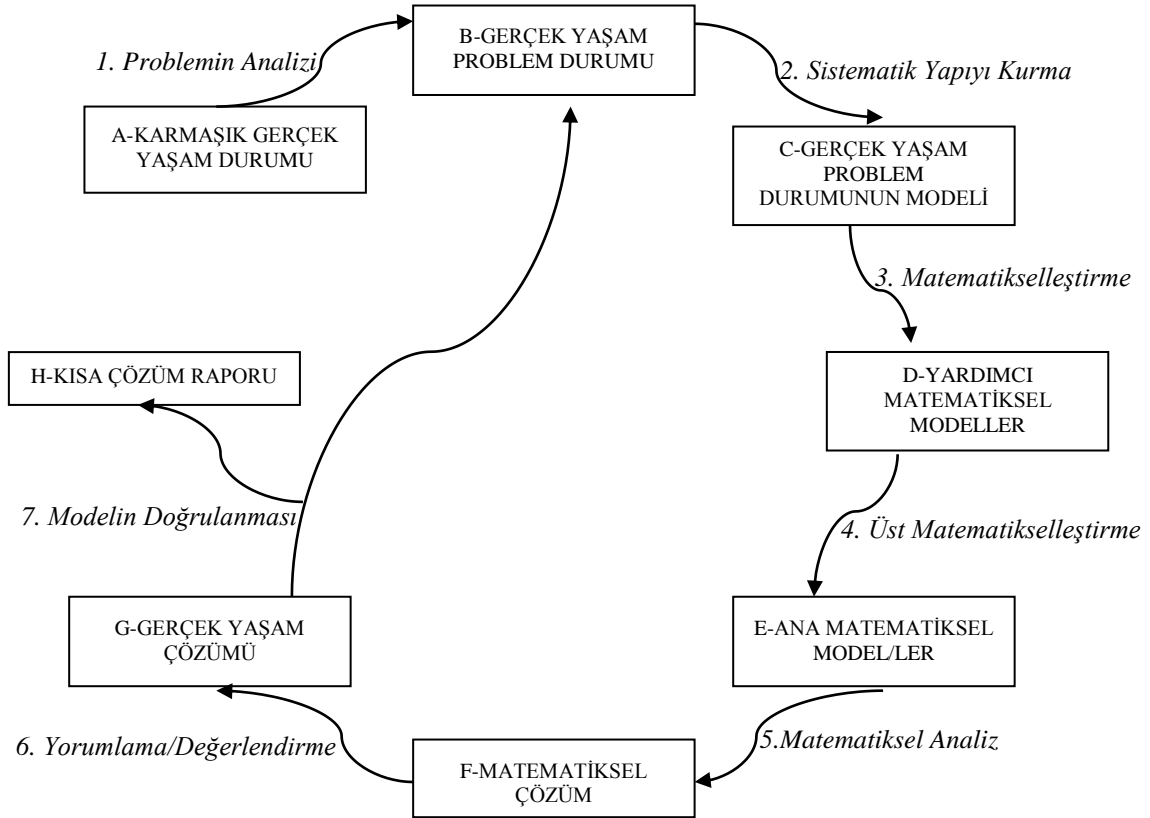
1. Problemin Analizi

B-GERÇEK YAŞAM PROBLEM DURUMU

2. Sistematik Yapıyı Kurma

A-KARMAŞIK GERÇEK YAŞAM DURUMU

C-GERÇEK YAŞAM PROBLEM DURUMUNUN MODELİ

3. Matematikselleştirme

H-KISA ÇÖZÜM RAPORU

D-YARDIMCI MATEMATİKSEL MODELLER

7. Modelin Doğrulanması

4. Üst Matematikselleştirme

G-GERÇEK YAŞAM ÇÖZÜMÜ

E-ANA MATEMATİKSEL MODEL/LER

6. Yorumlama/Değerlendirme

5.Matematiksel Analiz

F-MATEMATİKSEL ÇÖZÜM